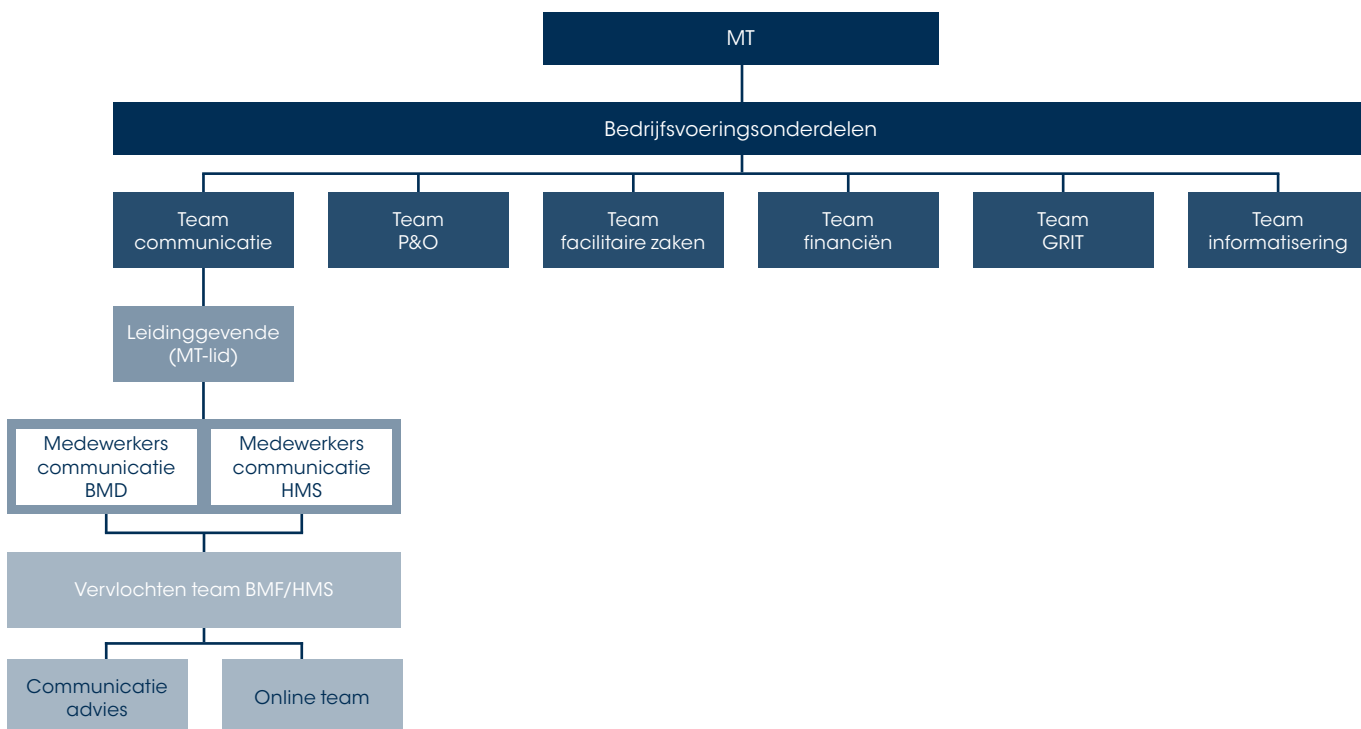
MT

Bedrijfsvoeringsonderdelen

Team communicatie

Team P&O

Team facilitaire zaken

Team financiën

Team GRIT

Team informatisering

Leidinggevende (MT-lid)

Medewerkers communicatie BMD

Medewerkers communicatie HMS

Vervlochten team BMF/HMS

Communicatie advies

Online team